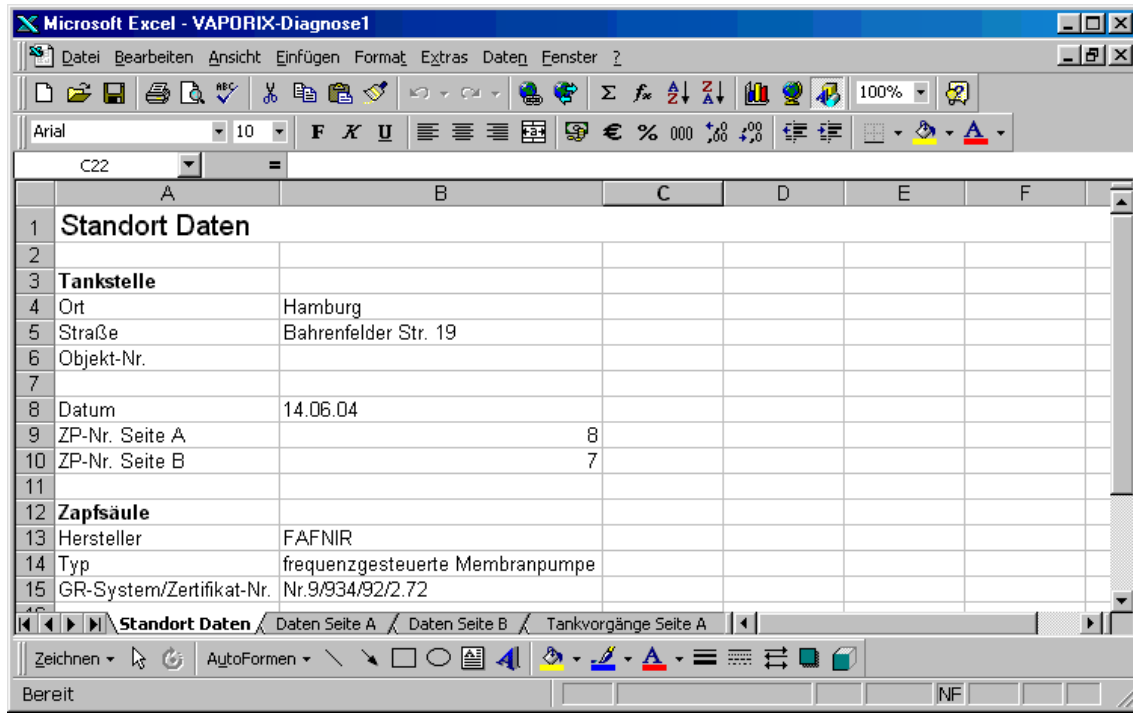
Microsoft Excel - VAPORIX-Diagnose1

Datei Bearbeiten Ansicht Einfügen Format Extras Daten Fenster ?

100%

Arial 10 F K U € % 000

C22 =

| | A | B | C | D | E | F |
|---|---|---|---|---|---|---|
| 1 | Standort Daten | | | | | |
| 2 | | | | | | |
| 3 | Tankstelle | | | | | |
| 4 | Ort | Hamburg | | | | |
| 5 | Straße | Bahrenfelder Str. 19 | | | | |
| 6 | Objekt-Nr. | | | | | |
| 7 | | | | | | |
| 8 | Datum | 14.06.04 | | | | |
| 9 | ZP-Nr. Seite A | 8 | | | | |
| 10 | ZP-Nr. Seite B | 7 | | | | |
| 11 | | | | | | |
| 12 | Zapfsäule | | | | | |
| 13 | Hersteller | FAFNIR | | | | |
| 14 | Typ | frequenzgesteuerte Membranpumpe | | | | |
| 15 | GR-System/Zertifikat-Nr. | Nr.9/934/92/2.72 | | | | |

Standort Daten / Daten Seite A / Daten Seite B / Tankvorgänge Seite A

Zeichnen AutoFormen

Bereit NF